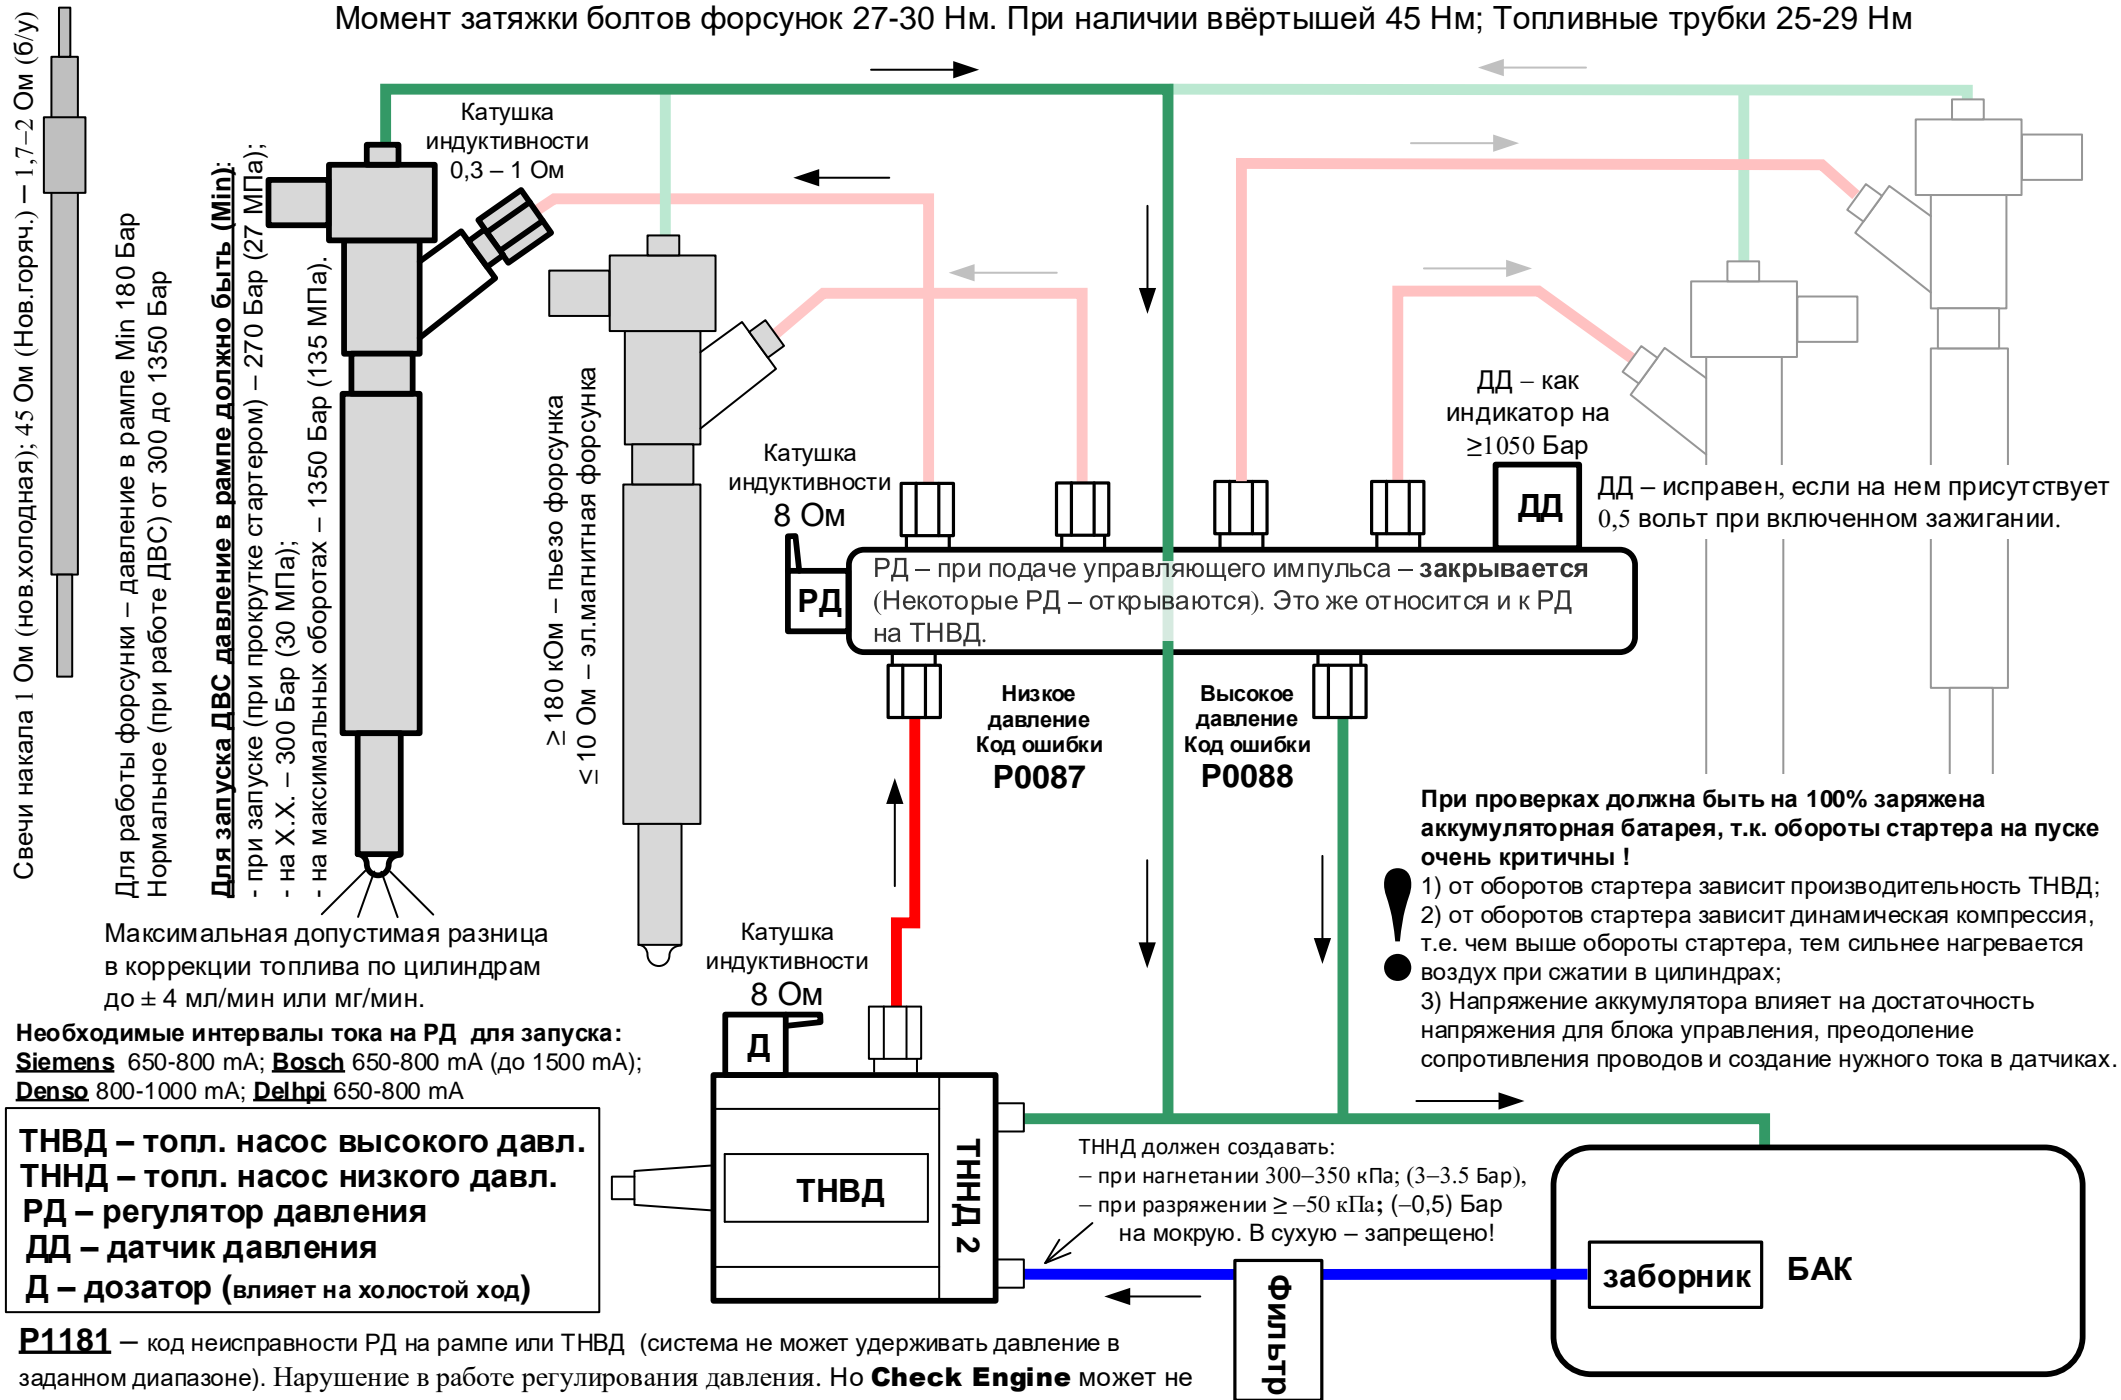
Момент затяжки болтов форсунок 27-30 Нм. При наличии ввёртышей 45 Нм; Топливные трубки 25-29 Нм

Свечи накала 1 Ом (нов.холодная); 45 Ом (Нов.горяч.) – 1,7–2 Ом (б/у)

Для работы форсунки – давление в рампе Min 180 Бар
Нормальное (при работе ДВС) от 300 до 1350 Бар

Для запуска ДВС давление в рампе должно быть (Min):
- при запуске (при прокрутке стартером) – 270 Бар (27 МПа);
- на Х.Х. – 300 Бар (30 МПа);
- на максимальных оборотах – 1350 Бар (135 МПа).

Катушка индуктивности 0,3 – 1 Ом

≥ 180 кОм – пьезо форсунка
≤ 10 Ом – эл.магнитная форсунка

Катушка индуктивности 8 Ом

ДД – как индикатор на ≥1050 Бар

ДД

ДД – исправен, если на нем присутствует 0,5 вольт при включенном зажигании.

РД

РД – при подаче управляющего импульса – **закрывается** (Некоторые РД – открываются). Это же относится и к РД на ТНВД.

Низкое давление
Код ошибки
P0087

Высокое давление
Код ошибки
P0088

При проверках должна быть на 100% заряжена аккумуляторная батарея, т.к. обороты стартера на пуске очень критичны !
1) от оборотов стартера зависит производительность ТНВД;
2) от оборотов стартера зависит динамическая компрессия, т.е. чем выше обороты стартера, тем сильнее нагревается воздух при сжатии в цилиндрах;
3) Напряжение аккумулятора влияет на достаточность напряжения для блока управления, преодоление сопротивления проводов и создание нужного тока в датчиках.

Максимальная допустимая разница в коррекции топлива по цилиндрам до ± 4 мл/мин или мг/мин.

Катушка индуктивности 8 Ом

Необходимые интервалы тока на РД для запуска:
Siemens 650-800 mA; Bosch 650-800 mA (до 1500 mA);
Denso 800-1000 mA; Delhpi 650-800 mA

Д

ТНВД

ТННД 2

ТНВД – топл. насос высокого давл.
ТННД – топл. насос низкого давл.
РД – регулятор давления
ДД – датчик давления
Д – дозатор (влияет на холостой ход)

ТННД должен создавать:
– при нагнетании 300–350 кПа; (3–3.5 Бар),
– при разряжении ≥ –50 кПа; (–0,5) Бар
на мокрую. В сухую – запрещено!

фильтр

заборник

БАК

P1181 – код неисправности РД на рампе или ТНВД (система не может удерживать давление в заданном диапазоне). Нарушение в работе регулирования давления. Но Check Engine может не